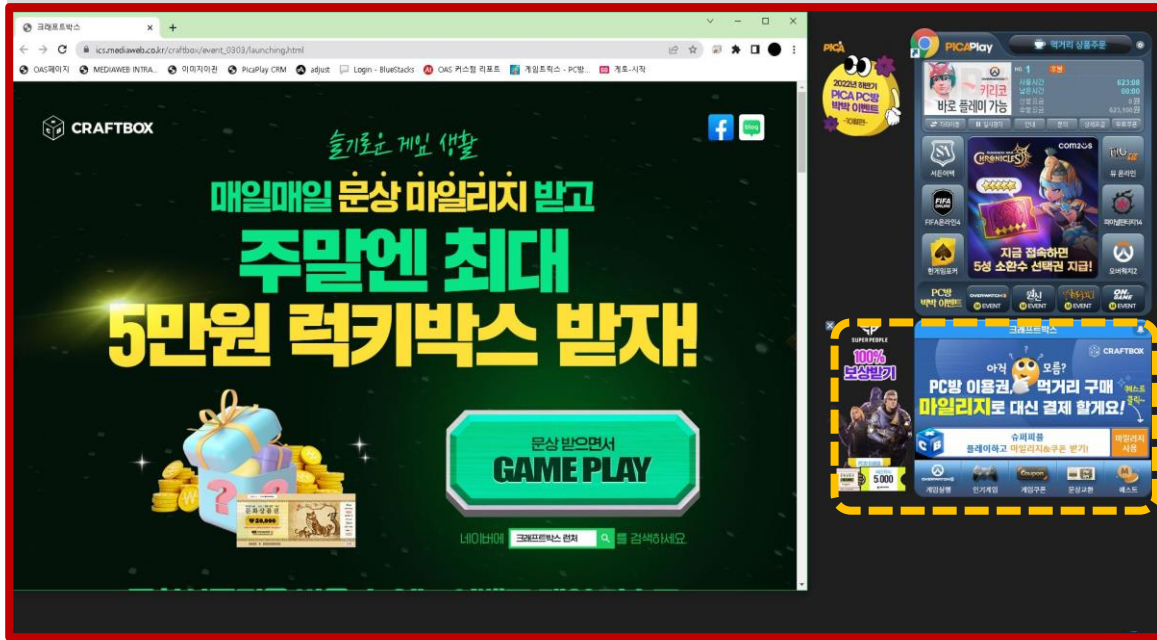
크래프트박스 × +

ics.mediaweb.co.kr/craftbox/event_0303/launching.html

OAS페이지 MEDIAWEB INTRA... 이미지이관 PicaPlay CRM adjust Login - BlueStacks OAS 커스텀 리포트 게임트릭스 - PC방... 계토-시작

CRAFTBOX

슬기로운 게임 생활

매일매일 문상 마일리지 받고

주말엔 최대

5만원 럭키박스 받자!

문상 받으면서

GAME PLAY

네이버에 크래프트박스 런처 를 검색하세요.

PICA

2022년 하반기 PICA PC방 박박 이벤트

PICAPlay 먹거리 상품주문

키리코

바로 플레이 가능

서든어택

FIFA온라인4

한게임포커

CHRONICLES

com2us

지금 접속하면 5성 소환수 선택권 지급!

뮤 온라인

파이널판타지14

오버워치2

PC방 박박 이벤트

EVENT EVENT EVENT EVENT

SUPER PEOPLE

100% 보상받기

5,000

크래프트박스

CRAFTBOX

아직 모름?

PC방 이용권, 먹거리 구매

마일리지로 대신 결제 할게요!

퀘스트 클릭

슈퍼피플

플레이하고 마일리지&쿠폰 받기!

마일리지 사용

게임실행 인기게임 게임쿠폰 문상교환 베스트